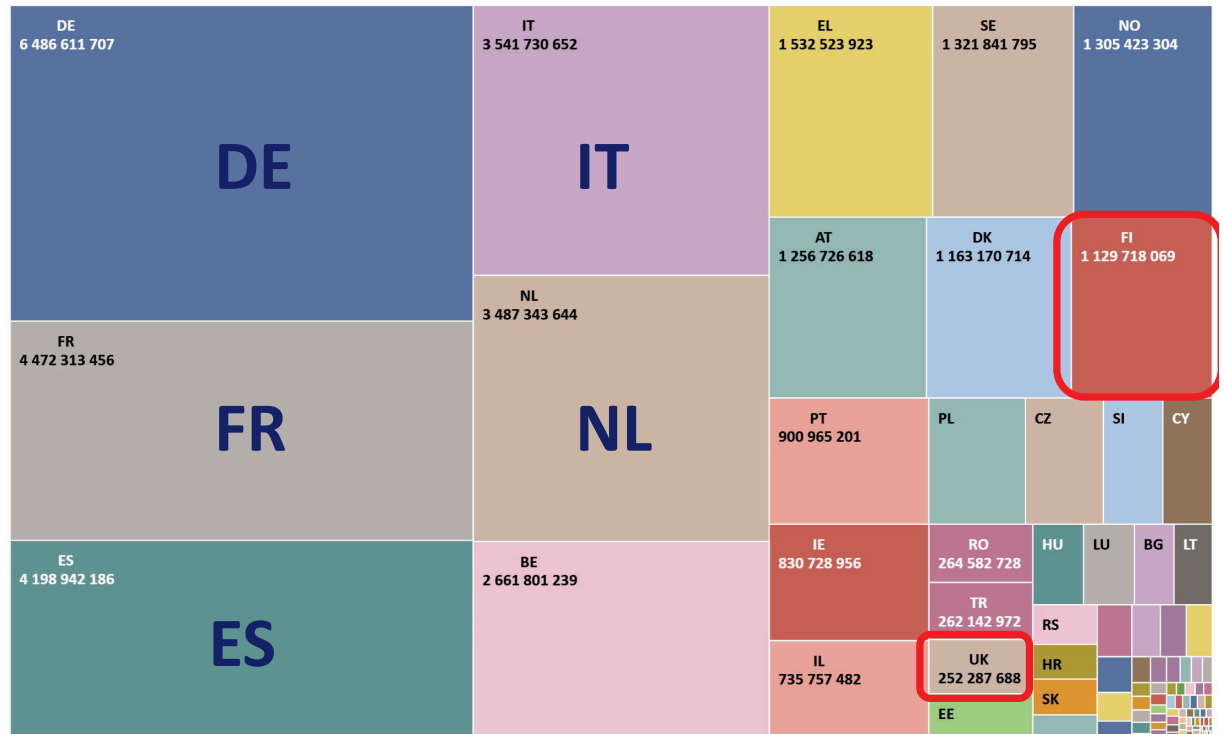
DE
6 486 611 707
DE

IT
3 541 730 652
IT

EL
1 532 523 923

SE
1 321 841 795

NO
1 305 423 304

AT
1 256 726 618

DK
1 163 170 714

FI
1 129 718 069

FR
4 472 313 456
FR

NL
3 487 343 644
NL

PT
900 965 201

PL

CZ

SI

CY

ES
4 198 942 186
ES

BE
2 661 801 239

IE
830 728 956

RO
264 582 728

HU

LU

BG

LT

TR
262 142 972

RS

IL
735 757 482

UK
252 287 688

HR

SK

EE